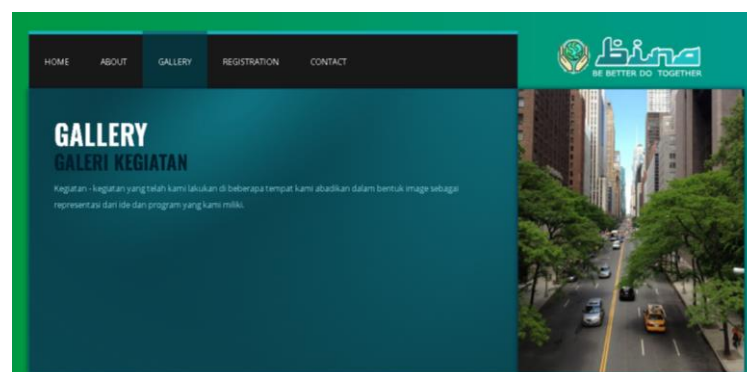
HOME ABOUT GALLERY REGISTRATION CONTACT

Bina
BE BETTER DO TOGETHER

GALLERY
GALERI KEGIATAN

Kegiatan - kegiatan yang telah kami lakukan di beberapa tempat kami abadikan dalam bentuk image sebagai representasi dari ide dan program yang kami miliki.